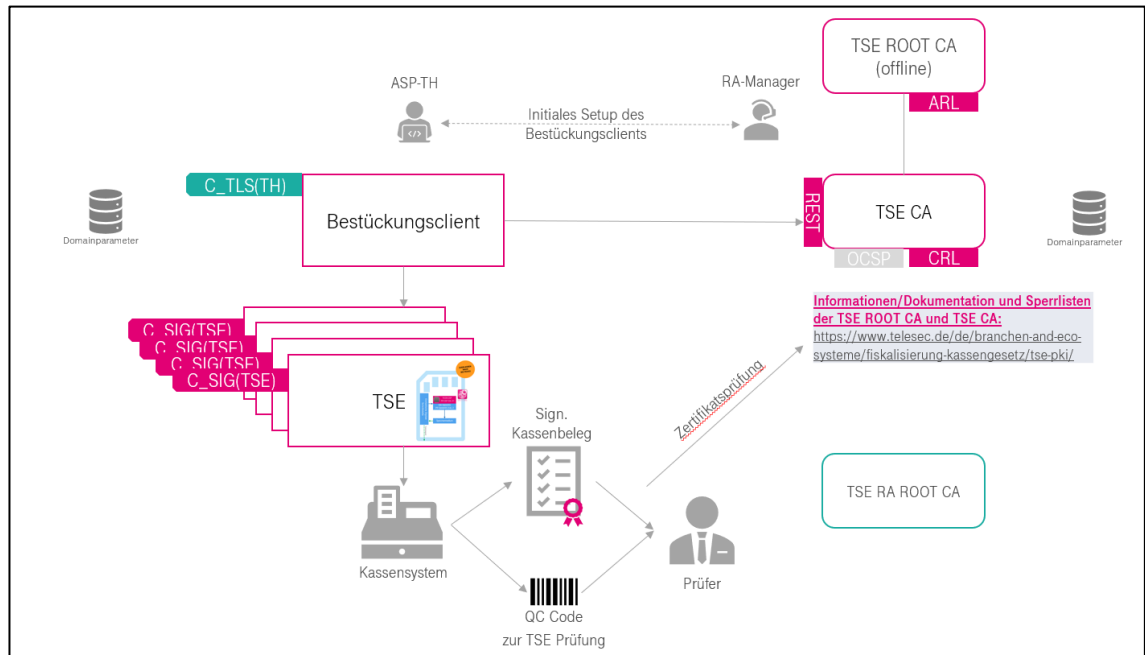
TSE ROOT CA
(offline)

ARL

ASP-TH

RA-Manager

Initiales Setup des Bestückungsclients

C_TLS(TH)

Bestückungsclient

REST

TSE CA

Domainparameter

Domainparameter

OCSP

CRL

Informationen/Dokumentation und Sperrlisten der TSE ROOT CA und TSE CA:
https://www.telesec.de/de/branchen-and-eco-systeme/fiskalisierung-kassengesetz/tse-pki/

C_SIG(TSE)
C_SIG(TSE)
C_SIG(TSE)
C_SIG(TSE)

TSE

Zertifikatsprüfung

Sign. Kassenbeleg

TSE RA ROOT CA

Kassensystem

Prüfer

QC Code
zur TSE Prüfung